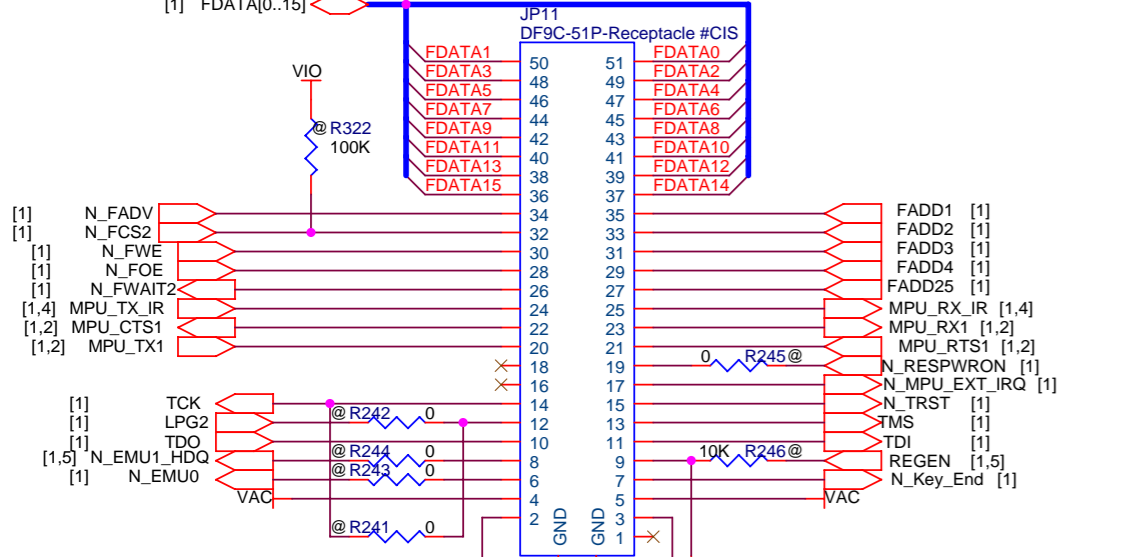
[1] FDATA[0..15]

JP11
DF9C-51P-Receptacle #CIS

VIO
@R322
100K

| | | | | |
|---|---|---|---|---|
| FDATA1 | 50 | 51 | FDATA0 |
| FDATA3 | 48 | 49 | FDATA2 |
| FDATA5 | 46 | 47 | FDATA4 |
| FDATA7 | 44 | 45 | FDATA6 |
| FDATA9 | 42 | 43 | FDATA8 |
| FDATA11 | 40 | 41 | FDATA10 |
| FDATA13 | 38 | 39 | FDATA12 |
| FDATA15 | 36 | 37 | FDATA14 |

[1] N_FADV 34 35 FADD1 [1]
[1] N_FCS2 32 33 FADD2 [1]
[1] N_FWE 30 31 FADD3 [1]
[1] N_FOE 28 29 FADD4 [1]
[1] N_FWAIT2 26 27 FADD25 [1]
[1,4] MPU_TX_IR 24 25 MPU_RX_IR [1,4]
[1,2] MPU_CTS1 22 23 MPU_RX1 [1,2]
[1,2] MPU_TX1 20 21 MPU_RTS1 [1,2]
18 19 0 R245@ N_RESPWRON [1]
16 17 N_MPU_EXT_IRQ [1]
[1] TCK 14 15 N_TRST [1]
[1] LPG2 @R242 0 12 13 TMS [1]
[1] TDO 10 11 TDI [1]
[1,5] N_EMU1_HDQ @R244 0 8 9 10K R246@ REGEN [1,5]
[1] N_EMU0 @R243 0 6 7 N_Key_End [1]
VAC 4 5 VAC
@R241 0 2 GND GND 3 1